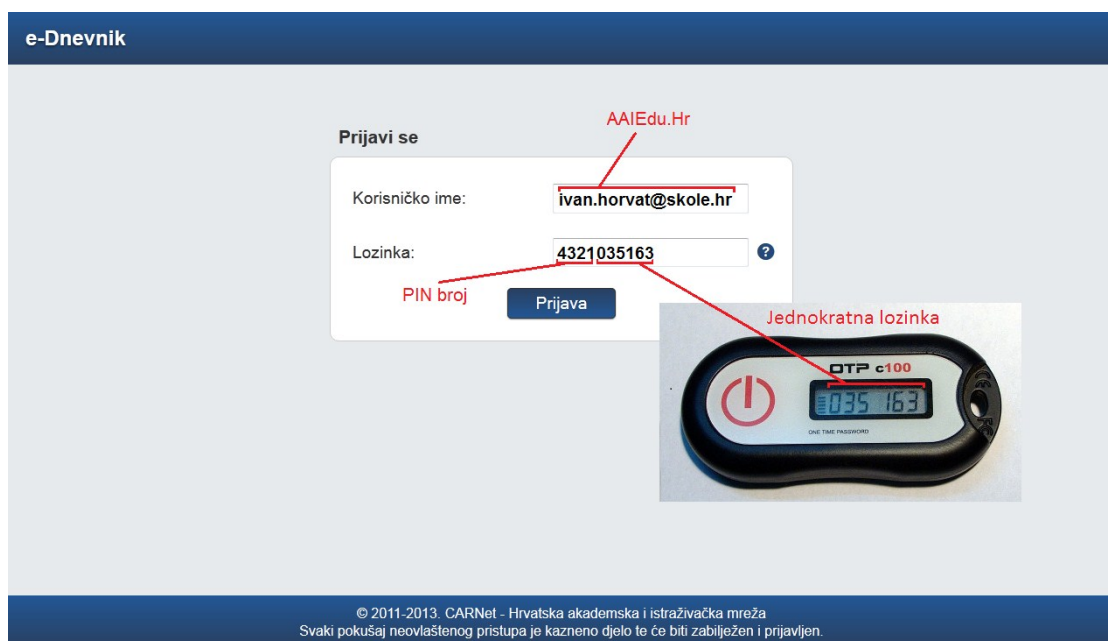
e-Dnevnik

AAIEdu.Hr

Prijavi se

Korisničko ime: ivan.horvat@skole.hr

Lozinka: 4321035163 ?

PIN broj

Prijava

Jednokratna lozinka

OTP c100

035 163

ONE TIME PASSWORD

© 2011-2013. CARNet - Hrvatska akademska i istraživačka mreža
Svaki pokušaj neovlaštenog pristupa je kazneno djelo te će biti zabilježen i prijavljen.